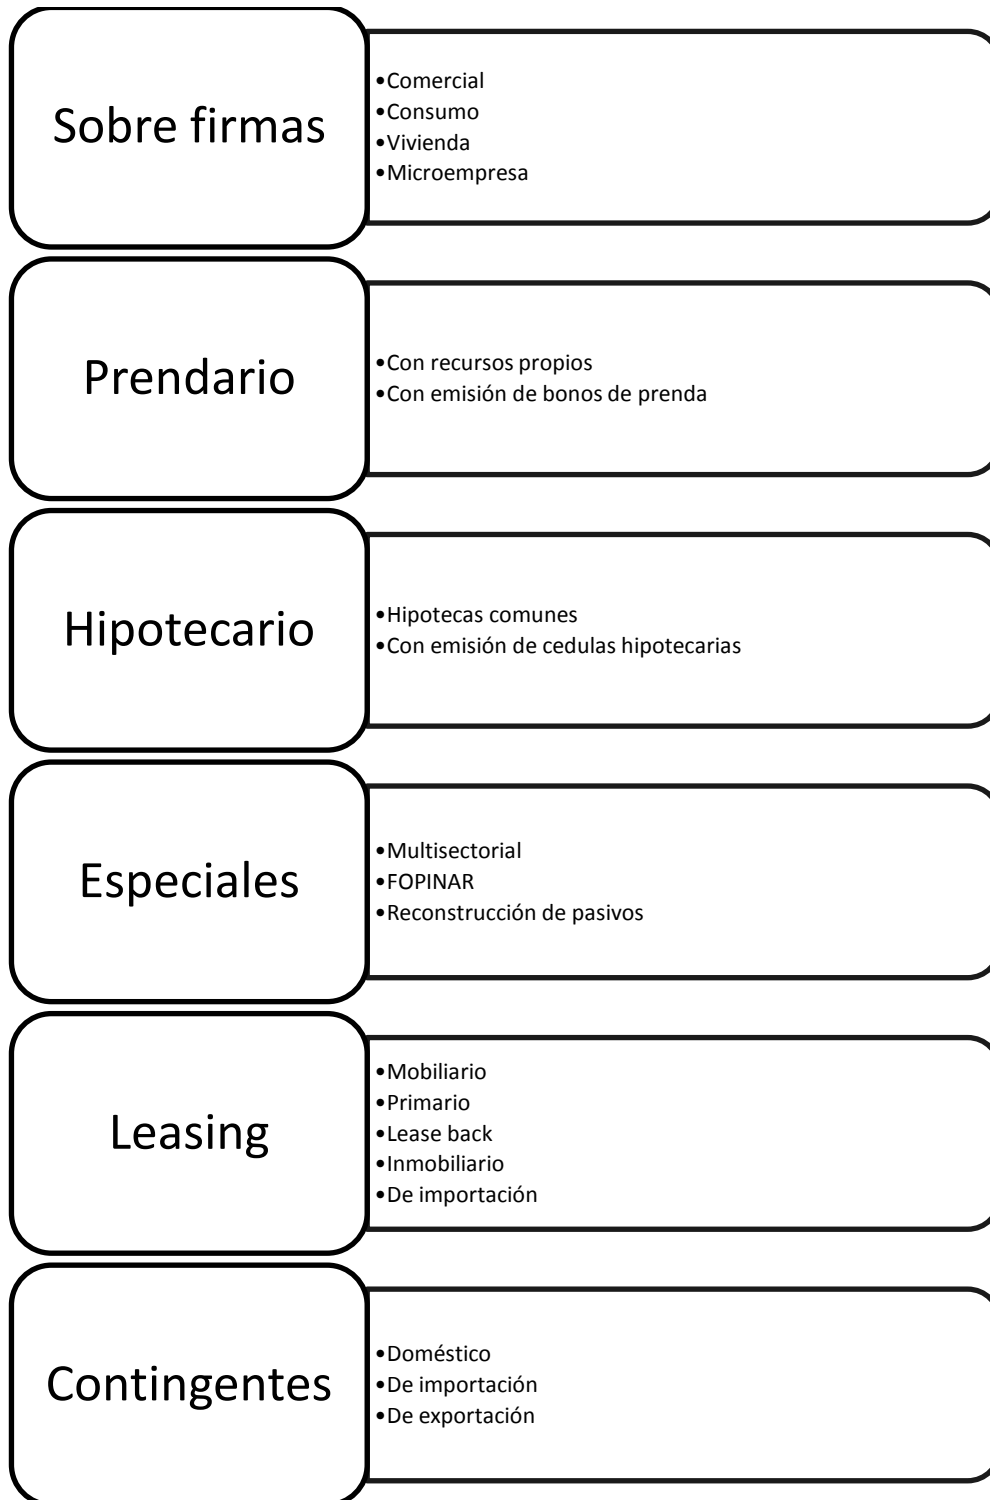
Sobre firmas

•Comercial
•Consumo
•Vivienda
•Microempresa

Prendario

•Con recursos propios
•Con emisión de bonos de prenda

Hipotecario

•Hipotecas comunes
•Con emisión de cedulas hipotecarias

Especiales

•Multisectorial
•FOPINAR
•Reconstrucción de pasivos

Leasing

•Mobiliario
•Primario
•Lease back
•Inmobiliario
•De importación

Contingentes

•Doméstico
•De importación
•De exportación